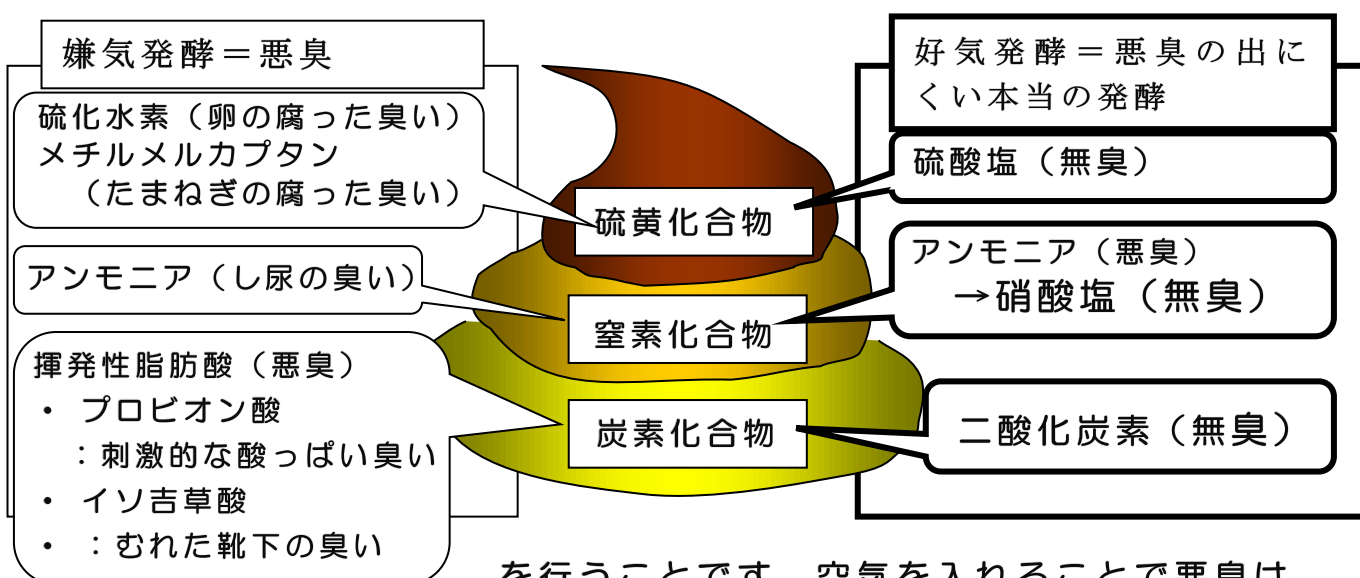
嫌気発酵＝悪臭

硫化水素（卵の腐った臭い）
メチルメルカプタン
（たまねぎの腐った臭い）

アンモニア（し尿の臭い）

揮発性脂肪酸（悪臭）
・ プロピオン酸
：刺激的な酸っぱい臭い
・ イソ吉草酸
・ ：むれた靴下の臭い

硫黄化合物

窒素化合物

炭素化合物

好気発酵＝悪臭の出にくい本当の発酵

硫酸塩（無臭）

アンモニア（悪臭）
→硝酸塩（無臭）

二酸化炭素（無臭）

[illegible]